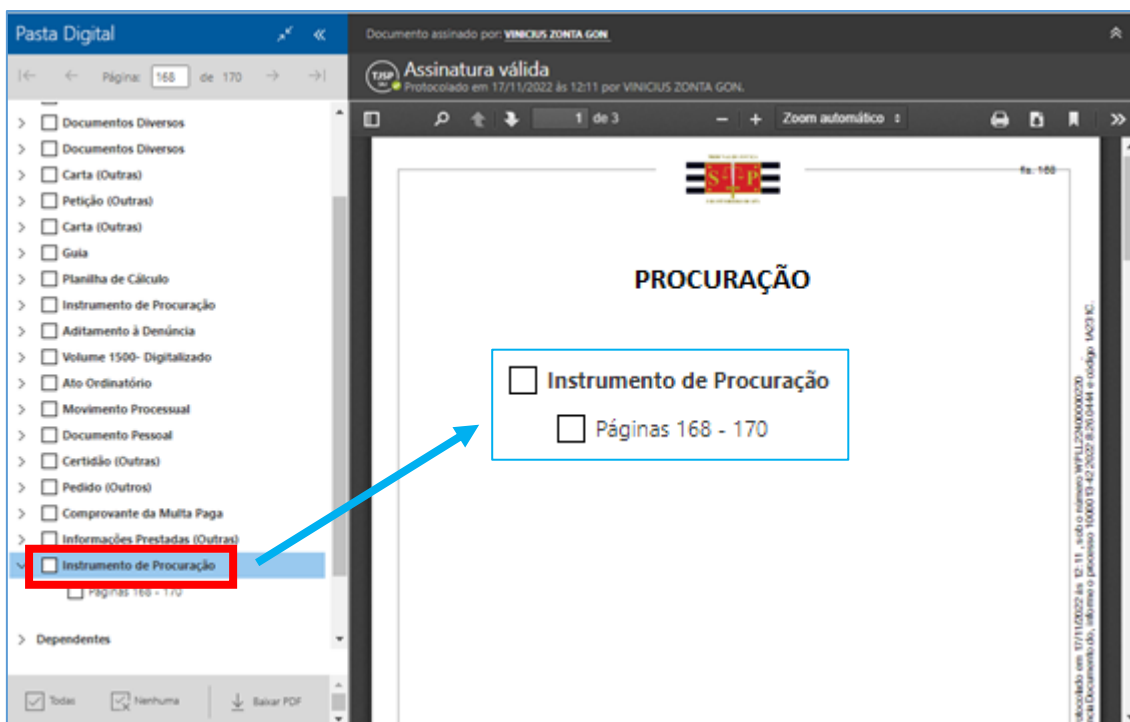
Pasta Digital

Página: 168 de 170

Documentos Diversos
Documentos Diversos
Carta (Outras)
Petição (Outras)
Carta (Outras)
Guia
Planilha de Cálculo
Instrumento de Procuração
Aditamento à Denúncia
Volume 1500- Digitalizado
Ato Ordinatório
Movimento Processual
Documento Pessoal
Certidão (Outras)
Pedido (Outros)
Comprovante da Multa Paga
Informações Prestadas (Outras)
Instrumento de Procuração
Páginas 168 - 170

Dependentes

Todas
Nenhuma
Baixar PDF

Documento assinado por: VINICIUS ZONTA GON

TJSP
Assinatura válida
Protocolado em 17/11/2022 às 12:11 por VINICIUS ZONTA GON.

1 de 3
Zoom automático

fls. 168

PROCURAÇÃO

Instrumento de Procuração
Páginas 168 - 170

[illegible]tocolado em 17/11/2022 às 12:11, sob o número WPLL22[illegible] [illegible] Documento do, informe o processo 1000013-42.2022.8.26.0444 e código 1A213C.